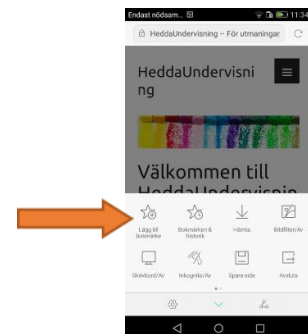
Endast nödsam... 11:34

HeddaUndervisning – För utmaningar

HeddaUndervisning

Välkommen till HeddaUndervisnin

Lägg till bokmärke

Bokmärken & historik

Hämta

Bildfilter/Av

Skrivbord/Av

Inkognito/Av

Spara sida

Avsluta